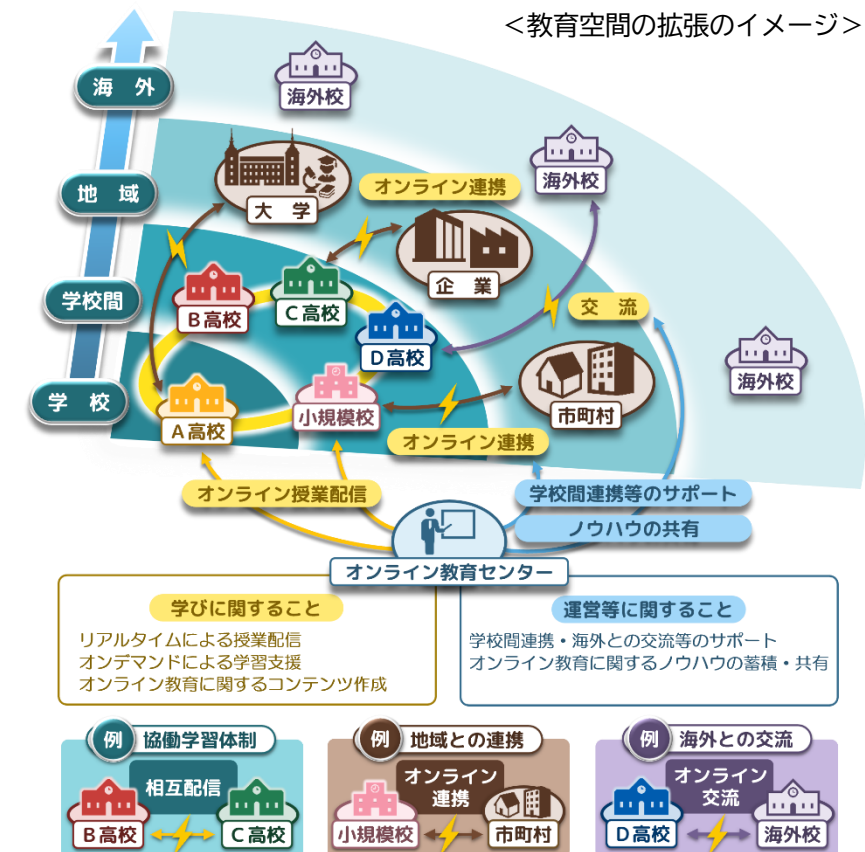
＜教育空間の拡張のイメージ＞

海　外
地　域
学校間
学　校

海外校
大　学
オンライン連携
海外校
企　業
B高校
C高校
D高校
交　流
海外校
市町村
A高校
小規模校
オンライン連携
オンライン授業配信
学校間連携等のサポート
ノウハウの共有
オンライン教育センター

学びに関すること
リアルタイムによる授業配信
オンデマンドによる学習支援
オンライン教育に関するコンテンツ作成

運営等に関すること
学校間連携・海外との交流等のサポート
オンライン教育に関するノウハウの蓄積・共有

例　協働学習体制
相互配信
B高校
C高校

例　地域との連携
オンライン連携
小規模校
市町村

例　海外との交流
オンライン交流
D高校
海外校